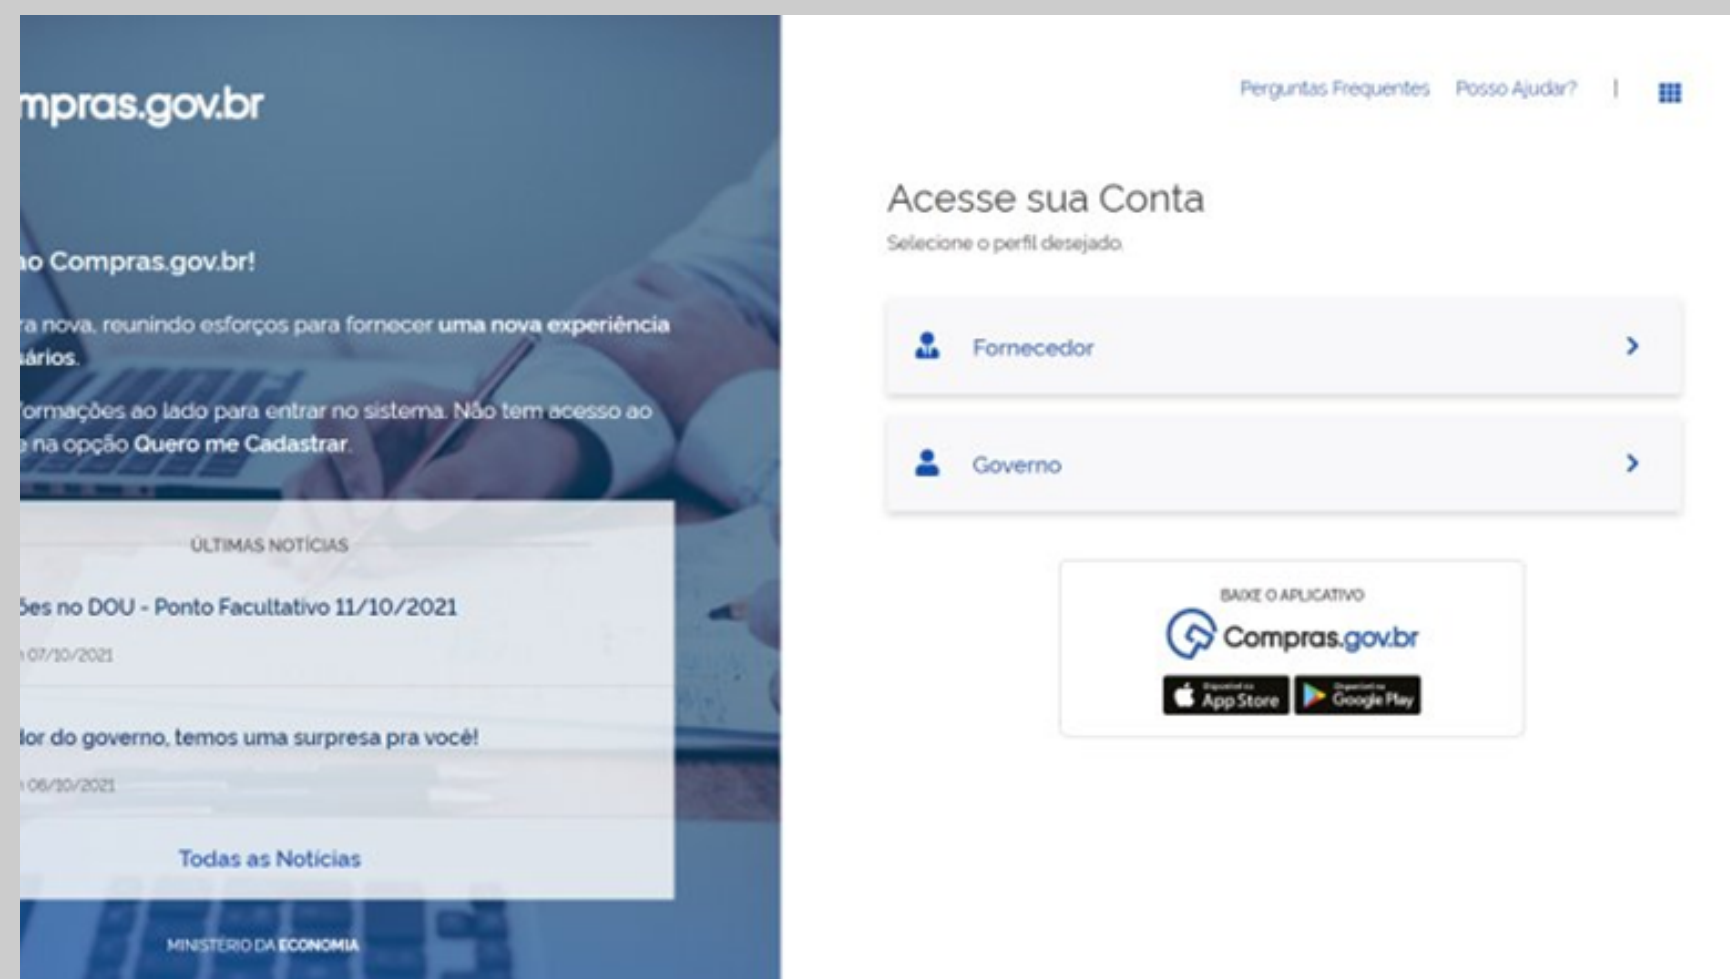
mpras.gov.br

o Compras.gov.br!

ra nova, reunindo esforços para fornecer uma nova experiência ários.

formações ao lado para entrar no sistema. Não tem acesso ao e na opção Quero me Cadastrar.

ÚLTIMAS NOTÍCIAS

ões no DOU - Ponto Facultativo 11/10/2021

07/10/2021

lor do governo, temos uma surpresa pra você!

06/10/2021

Todas as Notícias

MINISTÉRIO DA ECONOMIA

Perguntas Frequentes Posso Ajudar? |

Acesse sua Conta

Selecione o perfil desejado.

Fornecedor

Governo

BAIXE O APLICATIVO

Compras.gov.br

App Store

Google Play